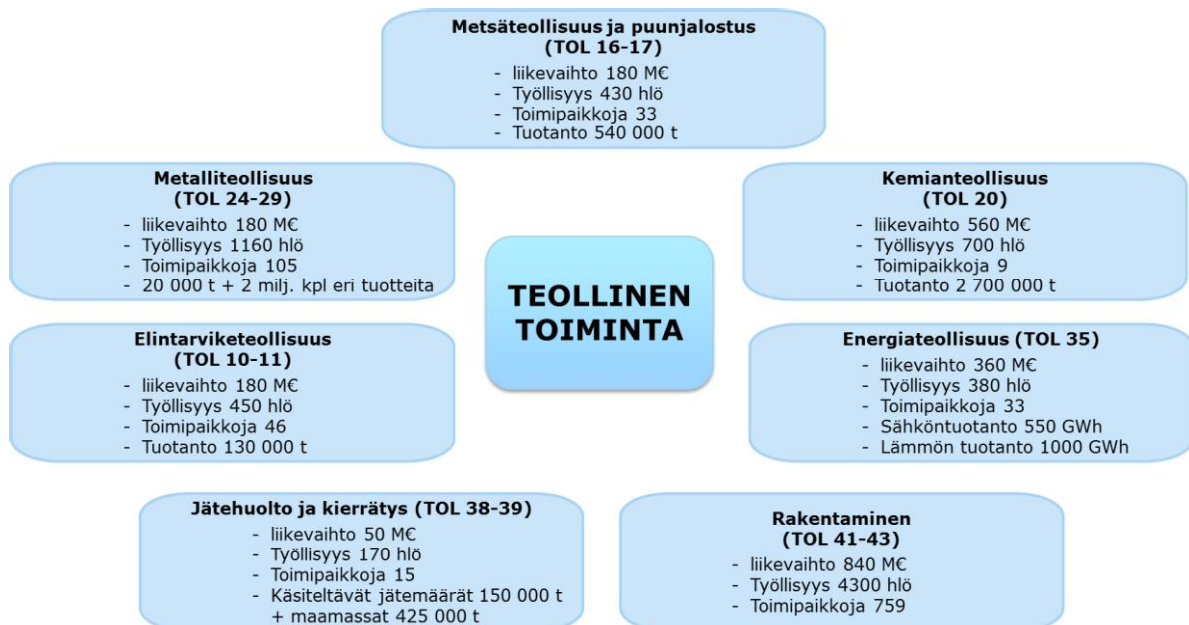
Metsäteollisuus ja puunjalostus (TOL 16-17)
- liikevaihto 180 M€
- Työllisyys 430 hlö
- Toimipaikkoja 33
- Tuotanto 540 000 t

Metalliteollisuus (TOL 24-29)
- liikevaihto 180 M€
- Työllisyys 1160 hlö
- Toimipaikkoja 105
- 20 000 t + 2 milj. kpl eri tuotteita

Kemianteollisuus (TOL 20)
- liikevaihto 560 M€
- Työllisyys 700 hlö
- Toimipaikkoja 9
- Tuotanto 2 700 000 t

TEOLLINEN TOIMINTA

Elintarviketeollisuus (TOL 10-11)
- liikevaihto 180 M€
- Työllisyys 450 hlö
- Toimipaikkoja 46
- Tuotanto 130 000 t

Energiateollisuus (TOL 35)
- liikevaihto 360 M€
- Työllisyys 380 hlö
- Toimipaikkoja 33
- Sähköntuotanto 550 GWh
- Lämmön tuotanto 1000 GWh

Jätehuolto ja kierrätys (TOL 38-39)
- liikevaihto 50 M€
- Työllisyys 170 hlö
- Toimipaikkoja 15
- Käsiteltävät jätemäärät 150 000 t + maamassat 425 000 t

Rakentaminen (TOL 41-43)
- liikevaihto 840 M€
- Työllisyys 4300 hlö
- Toimipaikkoja 759